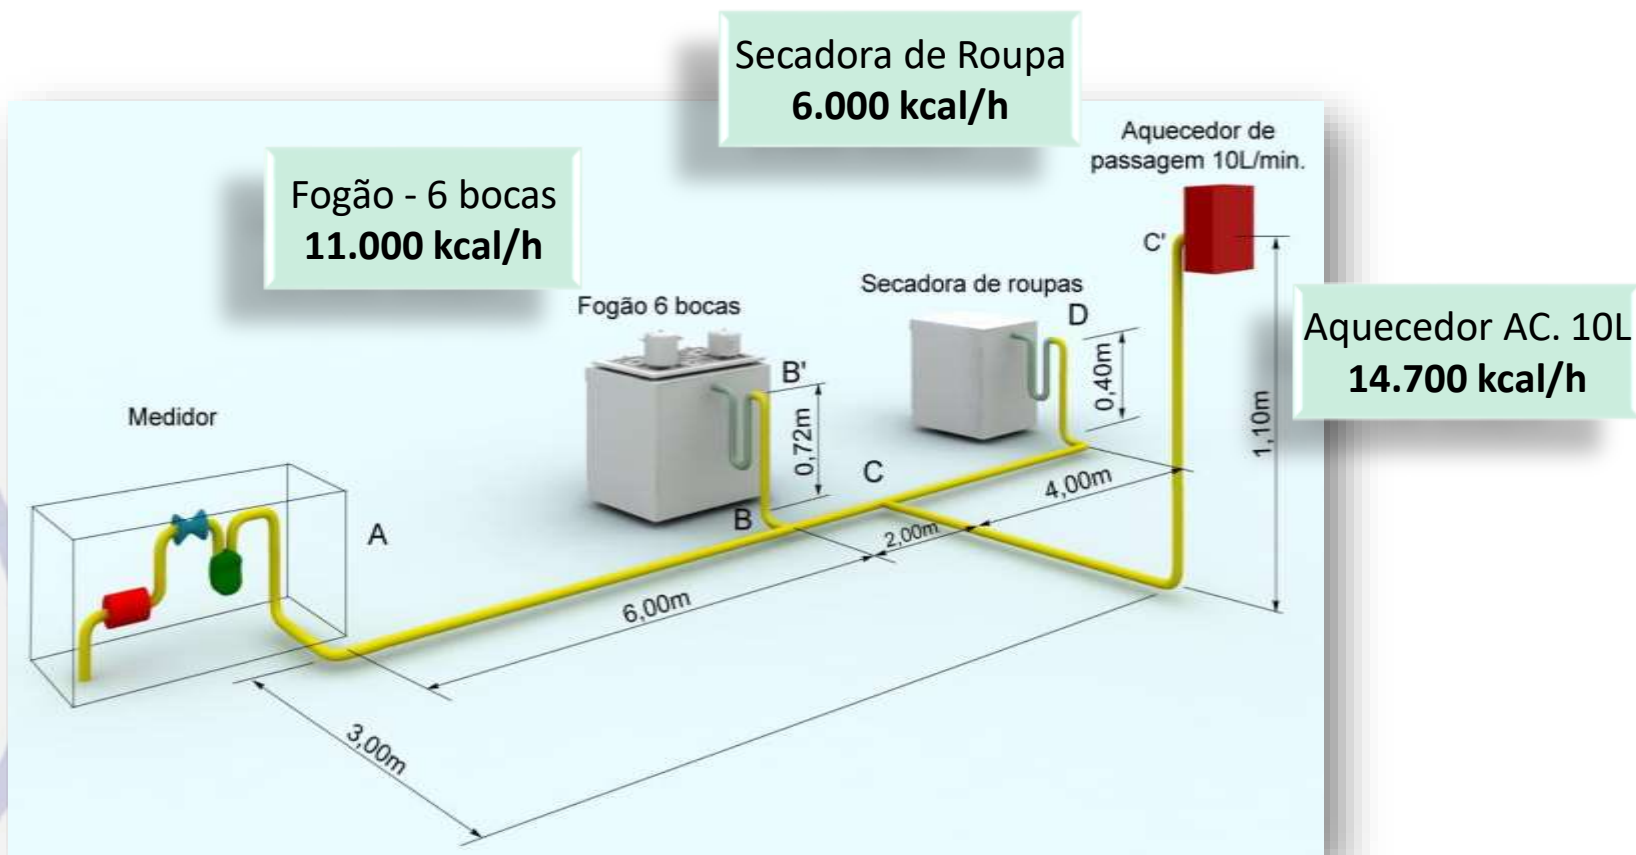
Secadora de Roupa
**6.000 kcal/h**

Aquecedor de passagem 10L/min.

Fogão - 6 bocas
**11.000 kcal/h**

C'

Secadora de roupas

Fogão 6 bocas

D

Aquecedor AC. 10L
**14.700 kcal/h**

B'

0,40m

Medidor

0,72m

1,10m

C

4,00m

A

B

2,00m

6,00m

3,00m